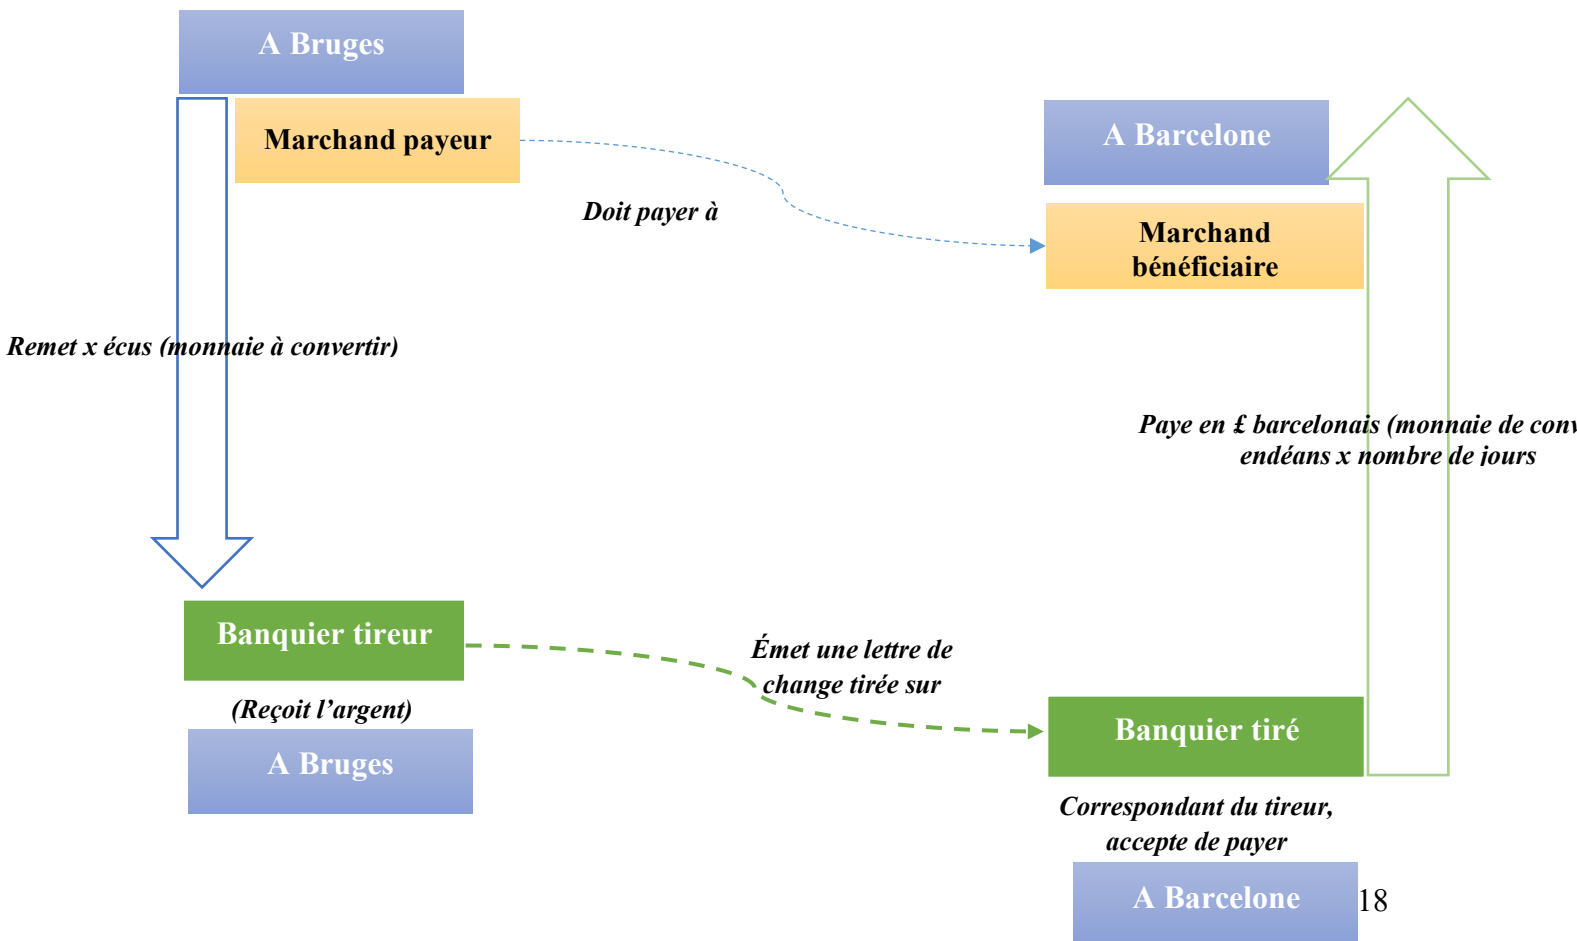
A Bruges

Marchand payeur

Doit payer à

A Barcelone

Marchand bénéficiaire

Remet x écus (monnaie à convertir)

Paye en £ barcelonais (monnaie de conv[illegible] endéans x nombre de jours

Banquier tireur

Émet une lettre de change tirée sur

(Reçoit l'argent)

A Bruges

Banquier tiré

Correspondant du tireur, accepte de payer

A Barcelone

18